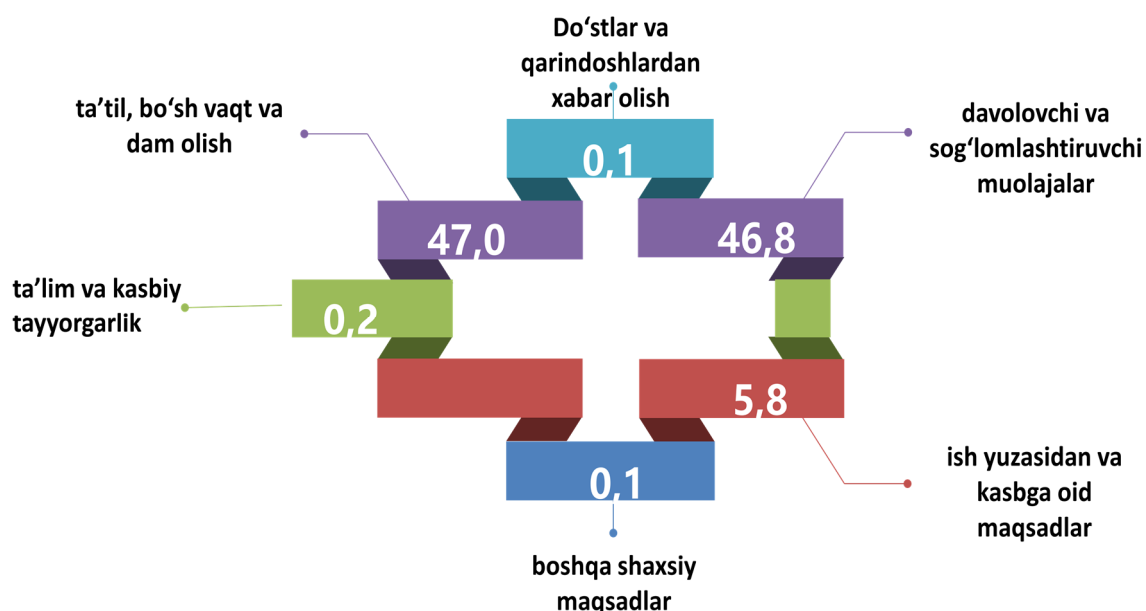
Do‘stlar va qarindoshlardan xabar olish

0,1

ta’til, bo‘sh vaqt va dam olish

47,0

davolovchi va sog‘lomlashtiruvchi muolajalar

46,8

ta’lim va kasbiy tayyorgarlik

0,2

5,8

ish yuzasidan va kasbga oid maqsadlar

0,1

boshqa shaxsiy maqsadlar